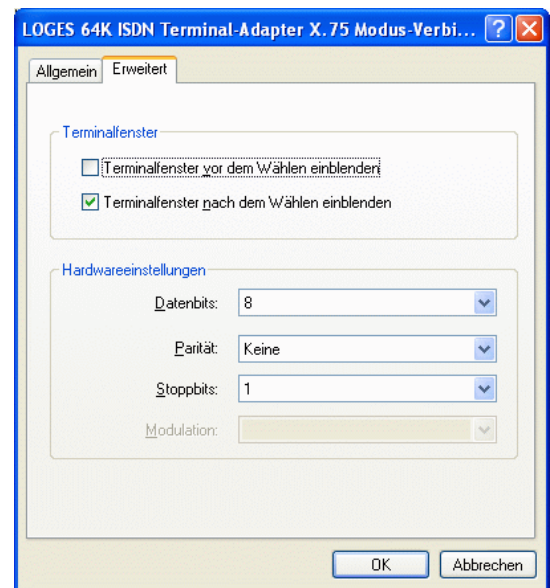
LOGES 64K ISDN Terminal-Adapter X.75 Modus-Verbi...

Allgemein | Erweitert

Terminalfenster

Terminalfenster vor dem Wählen einblenden

Terminalfenster nach dem Wählen einblenden

Hardwareeinstellungen

Datenbits: 8

Parität: Keine

Stoppbits: 1

Modulation:

OK | Abbrechen